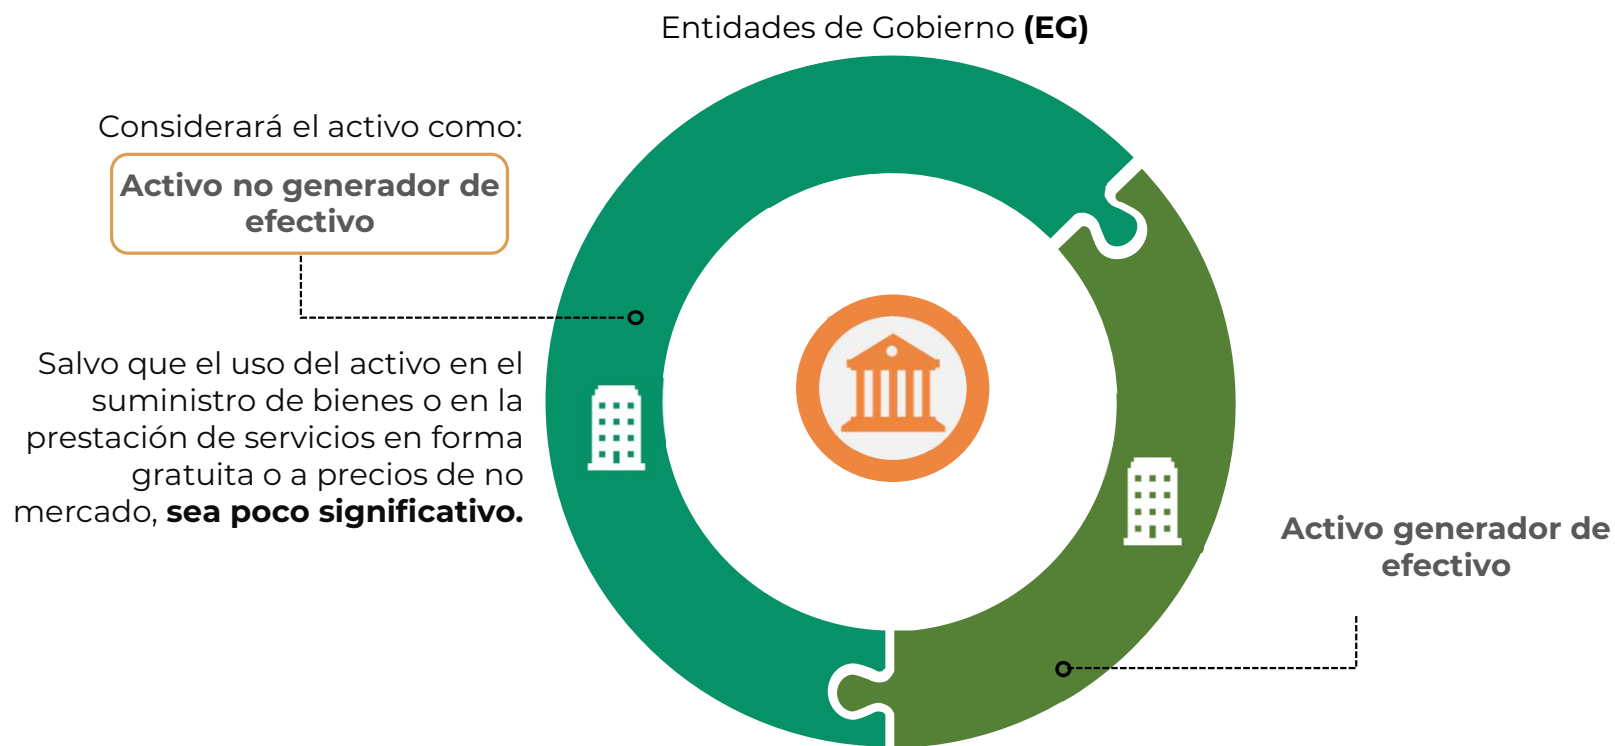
Entidades de Gobierno **(EG)**

Considerará el activo como:

Activo no generador de efectivo

Salvo que el uso del activo en el suministro de bienes o en la prestación de servicios en forma gratuita o a precios de no mercado, **sea poco significativo.**

Activo generador de efectivo